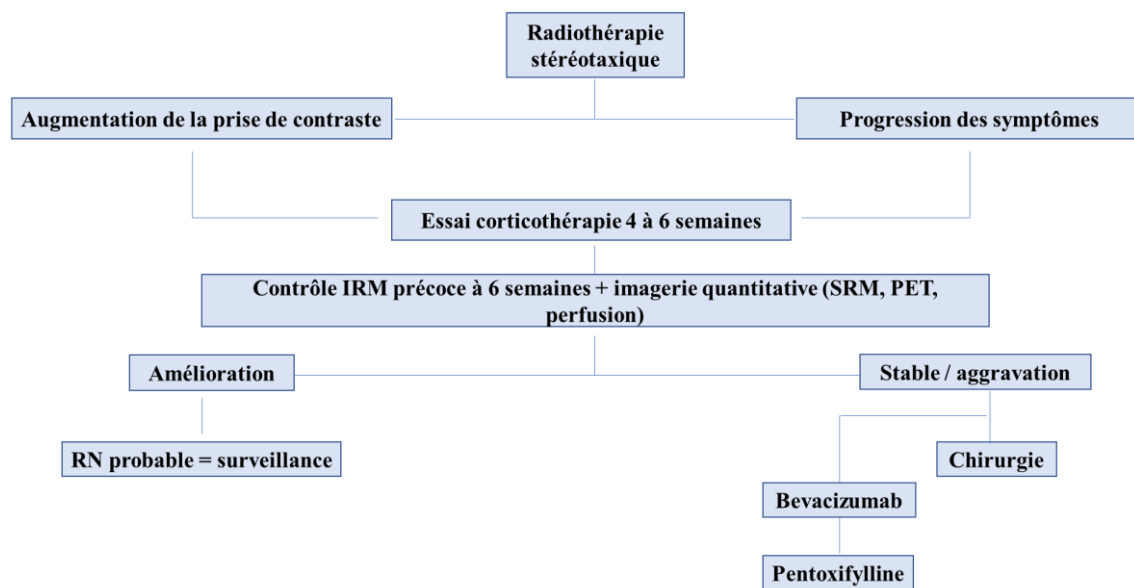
Radiothérapie stéréotaxique

Augmentation de la prise de contraste

Progression des symptômes

Essai corticothérapie 4 à 6 semaines

Contrôle IRM précoce à 6 semaines + imagerie quantitative (SRM, PET, perfusion)

Amélioration

Stable / aggravation

RN probable = surveillance

Chirurgie

Bevacizumab

Pentoxifylline